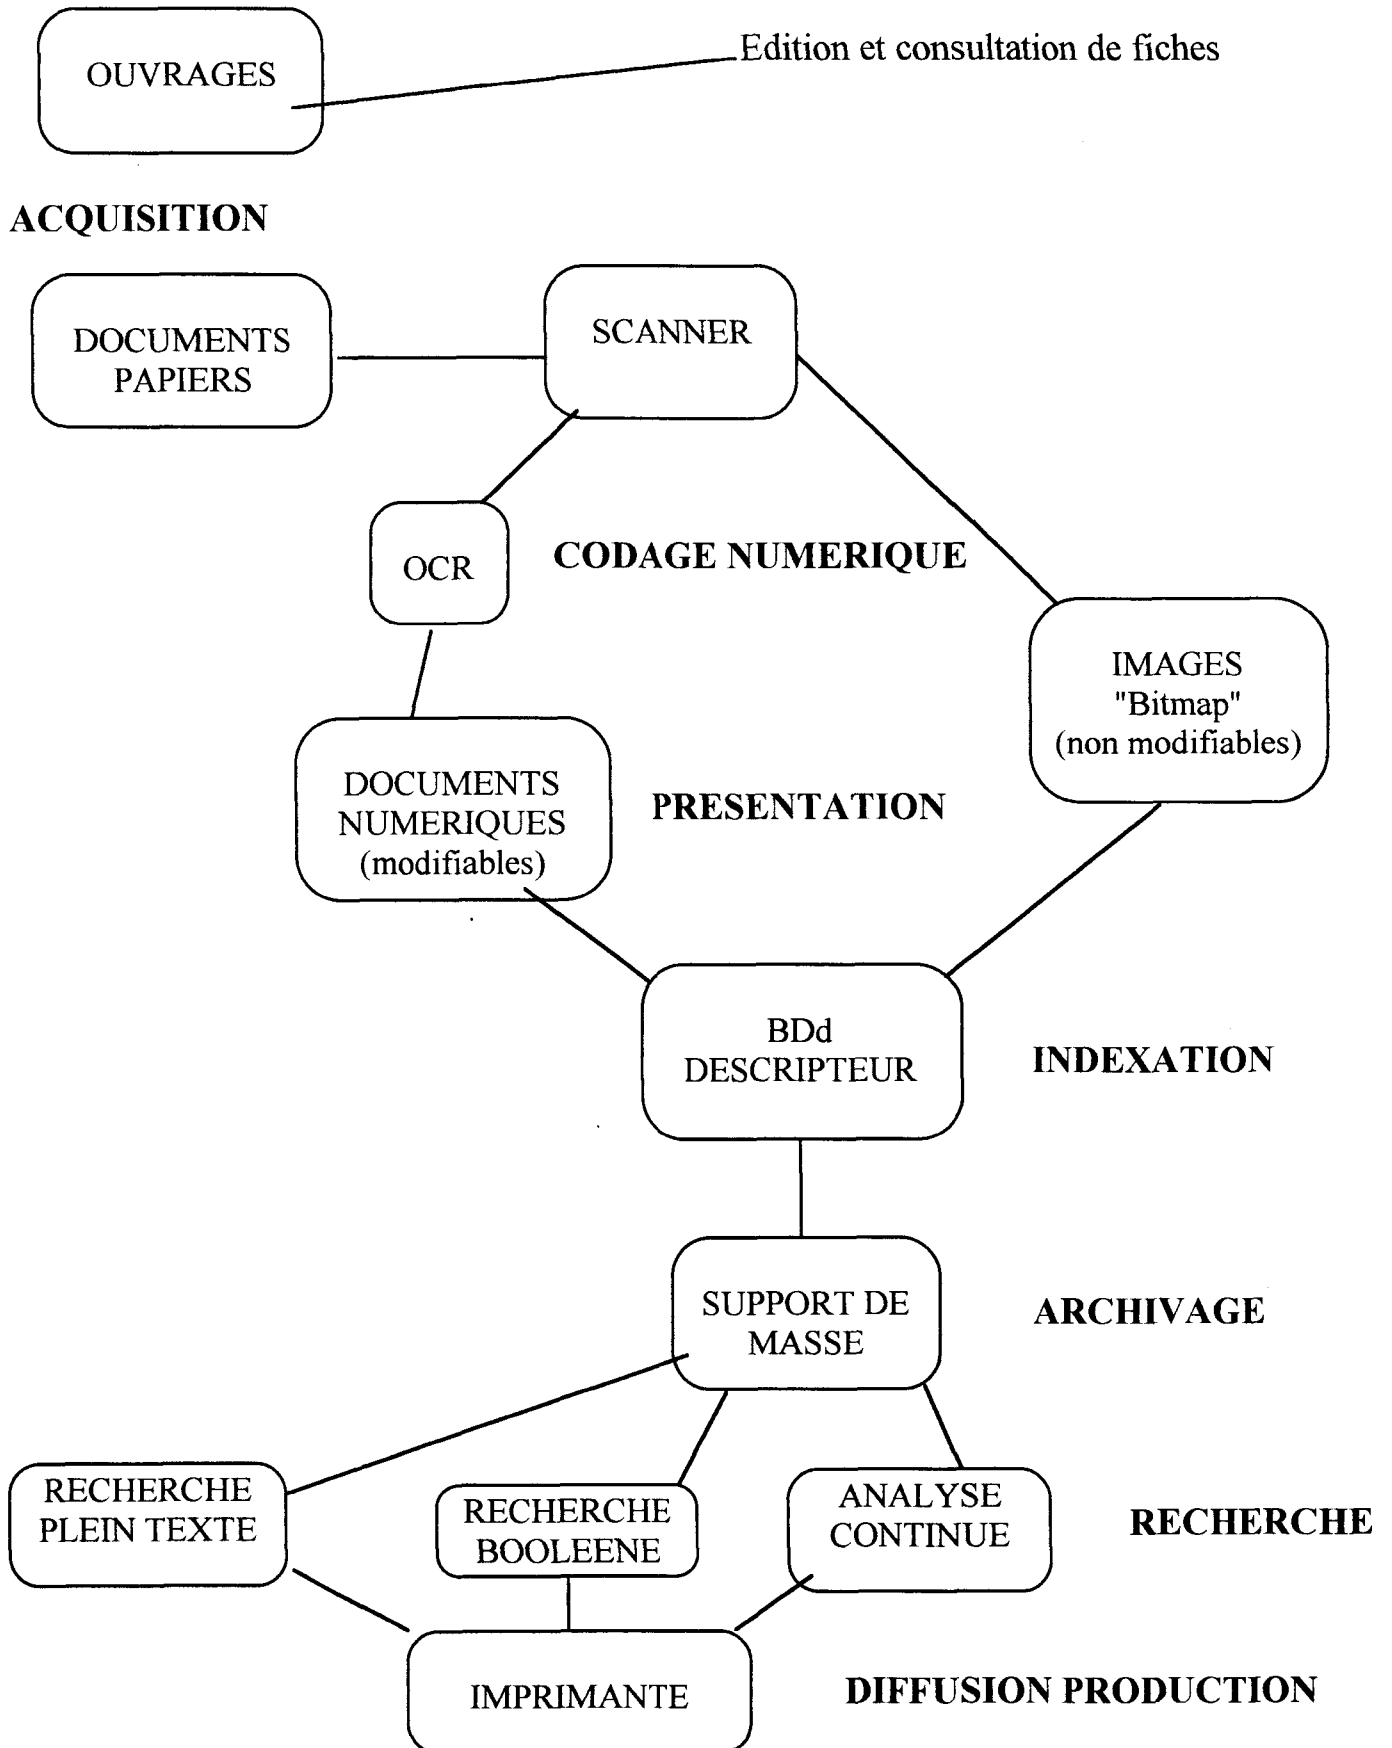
OUVRAGES

Edition et consultation de fiches

ACQUISITION

DOCUMENTS PAPIERS

SCANNER

OCR

CODAGE NUMERIQUE

IMAGES "Bitmap" (non modifiables)

DOCUMENTS NUMERIQUES (modifiables)

PRESENTATION

BDd DESCRIPTEUR

INDEXATION

SUPPORT DE MASSE

ARCHIVAGE

RECHERCHE PLEIN TEXTE

RECHERCHE BOOLEENE

ANALYSE CONTINUE

RECHERCHE

IMPRIMANTE

DIFFUSION PRODUCTION